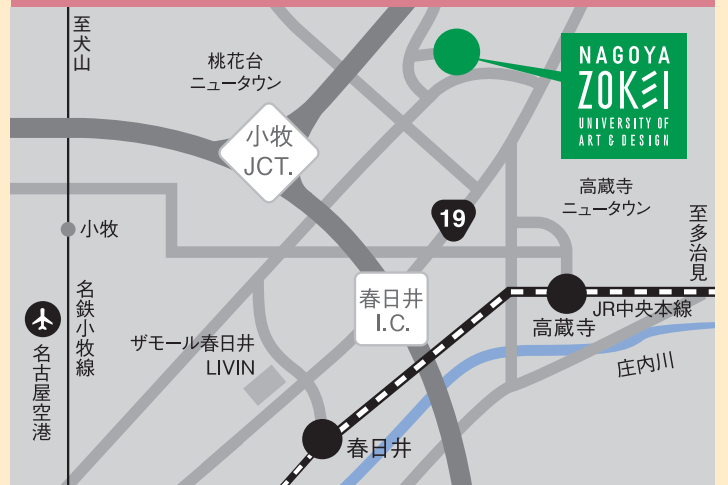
至犬山

桃花台ニュータウン

NAGOYA ZOKEI UNIVERSITY OF ART & DESIGN

小牧JCT.

高蔵寺ニュータウン

小牧

19

至多治見

名鉄小牧線

春日井I.C.

JR中央本線

高蔵寺

名古屋空港

ザモール春日井LIVIN

庄内川

春日井